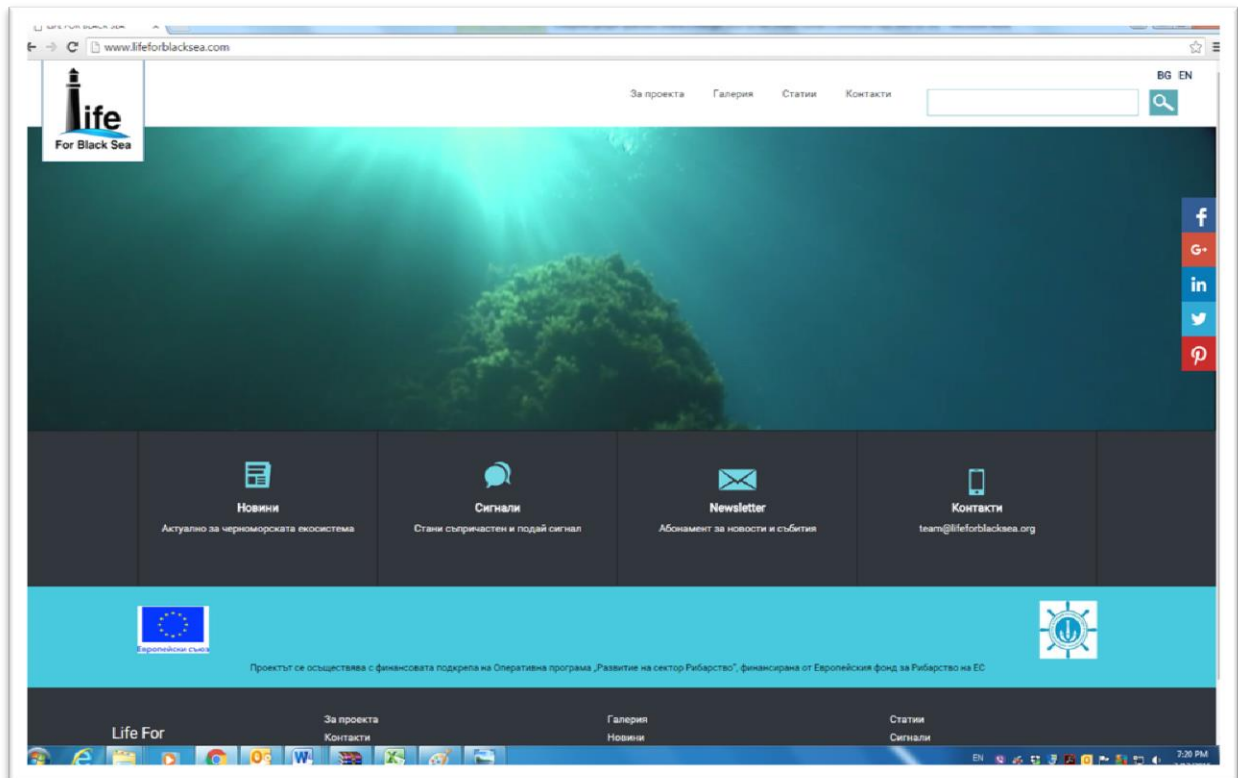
LIFE FOR BLACK SEA

www.lifeforblacksea.com

life
For Black Sea

За проекта Галерия Статии Контакти

BG EN

Новини
Актуално за черноморската екосистема

Сигнали
Стани съпричастен и подай сигнал

Newsletter
Абонамент за новости и събития

Контакти
team@lifeforblacksea.org

Европейски съюз

Проектът се осъществява с финансовата подкрепа на Оперативна програма „Развитие на сектор Рибарство", финансирана от Европейския фонд за Рибарство на ЕС

Life For

За проекта
Контакти

Галерия
Новини

Статии
Сигнали

EN 7:20 PM